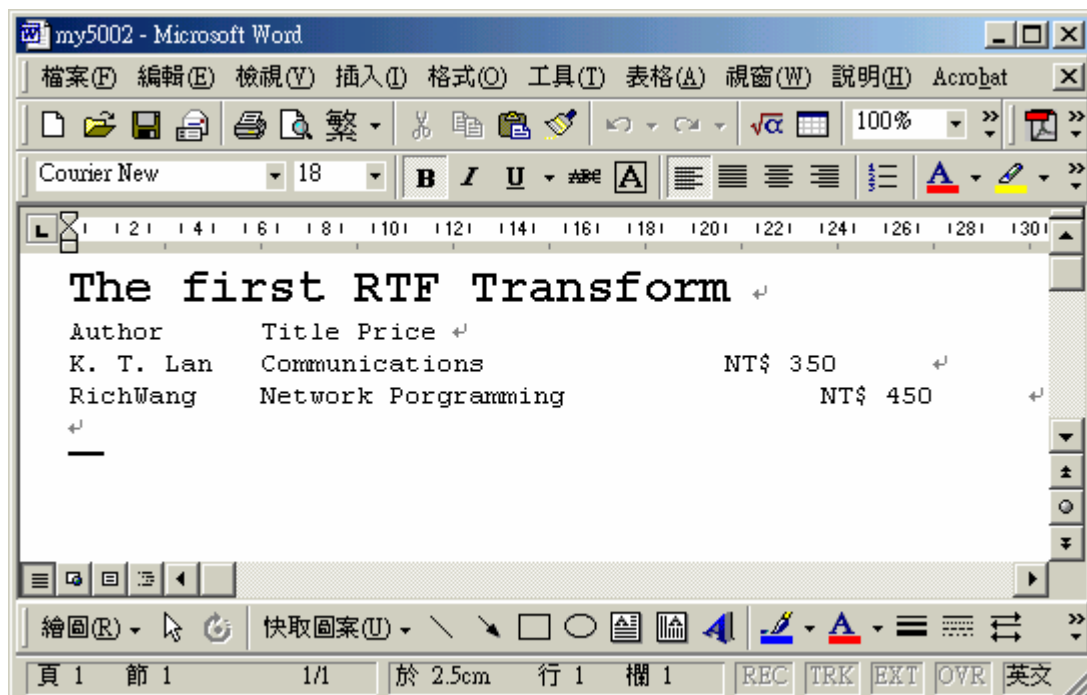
my5002 - Microsoft Word

檔案(F) 編輯(E) 檢視(V) 插入(I) 格式(O) 工具(T) 表格(A) 視窗(W) 說明(H) Acrobat

繁 100%

Courier New 18 B I U A

2 4 6 8 10 12 14 16 18 20 22 24 26 28 30

The first RTF Transform

Author Title Price

K. T. Lan Communications NT$ 350

RichWang Network Porgramming NT$ 450

繪圖(R) 快取圖案(U)

頁 1 節 1 1/1 於 2.5cm 行 1 欄 1 REC TRK EXT OVR 英文